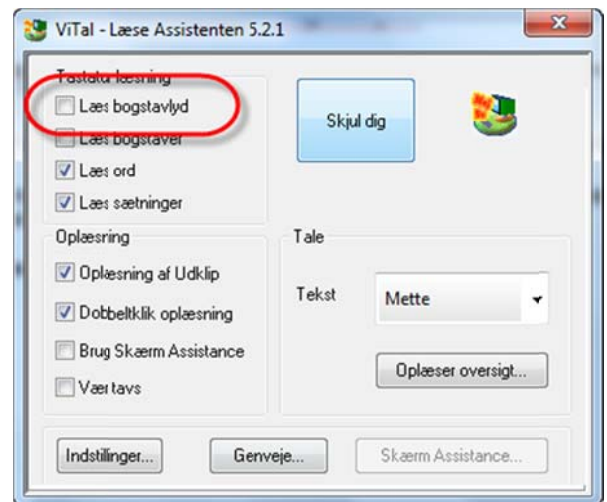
ViTal - Læse Assistenten 5.2.1

Tastatur læsning

Læs bogstavlyd

Læs bogstaver

Læs ord

Læs sætninger

Skjul dig

Oplæsring

Oplæsning af Udklip

Dobbeltklik oplæsning

Brug Skærm Assistance

Vær tavs

Tale

Tekst

Mette

Oplæser oversigt...

Indstillinger...

Genveje...

Skærm Assistance...